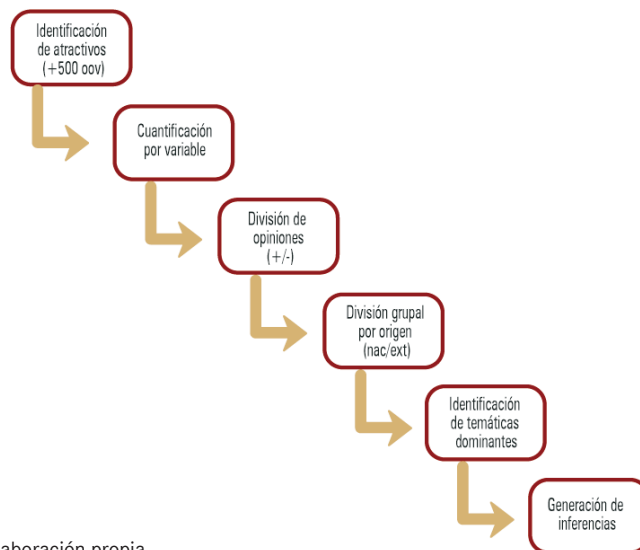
Identificación de atractivos (+500 oov)

Cuantificación por variable

División de opiniones (+/-)

División grupal por origen (nac/ext)

Identificación de temáticas dominantes

Generación de inferencias

aboración propia